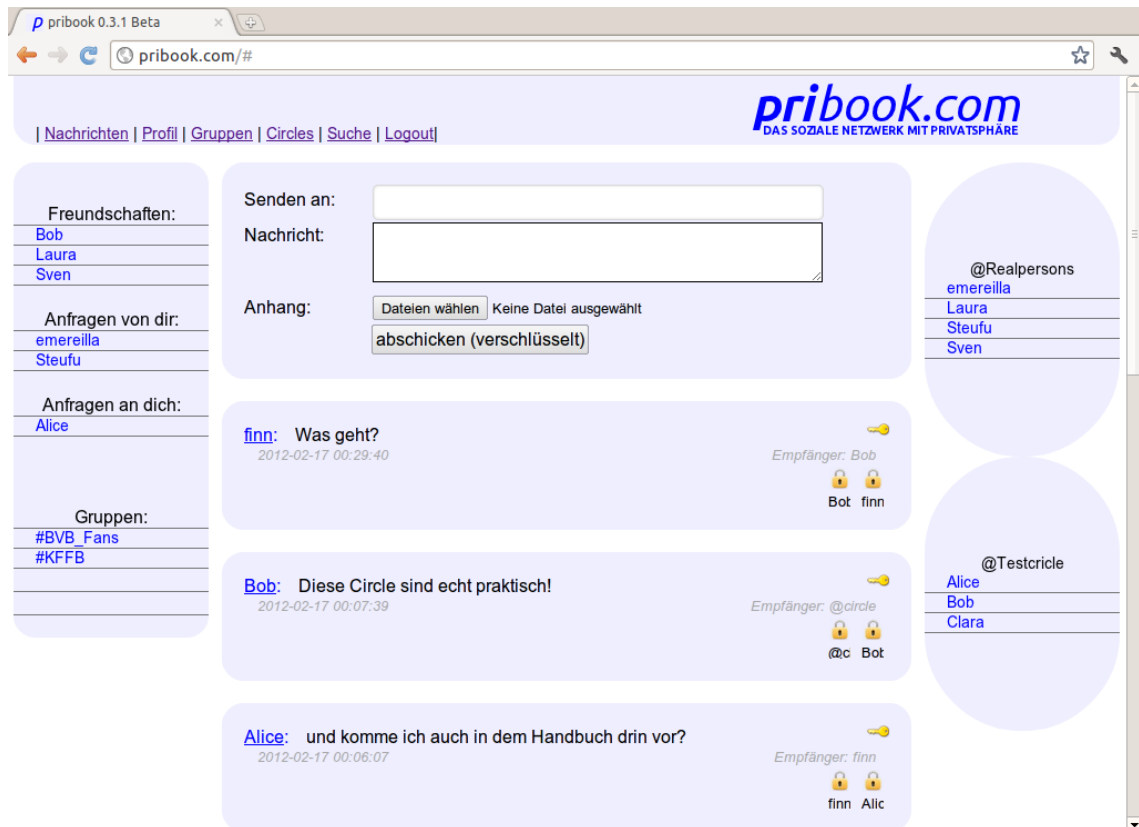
p pribook 0.3.1 Beta ×

pribook.com/#

| Nachrichten | Profil | Gruppen | Circles | Suche | Logout|

pribook.com
DAS SOZIALE NETZWERK MIT PRIVATSPHÄRE

Freundschaften:
Bob
Laura
Sven

Anfragen von dir:
emereilla
Steufu

Anfragen an dich:
Alice

Gruppen:
#BVB_Fans
#KFFB

Senden an:
Nachricht:
Anhang: Dateien wählen Keine Datei ausgewählt
abschicken (verschlüsselt)

finn: Was geht?
2012-02-17 00:29:40
Empfänger: Bob
Bot finn

Bob: Diese Circle sind echt praktisch!
2012-02-17 00:07:39
Empfänger: @circle
@c Bot

Alice: und komme ich auch in dem Handbuch drin vor?
2012-02-17 00:06:07
Empfänger: finn
finn Alic

@Realpersons
emereilla
Laura
Steufu
Sven

@Testcricle
Alice
Bob
Clara